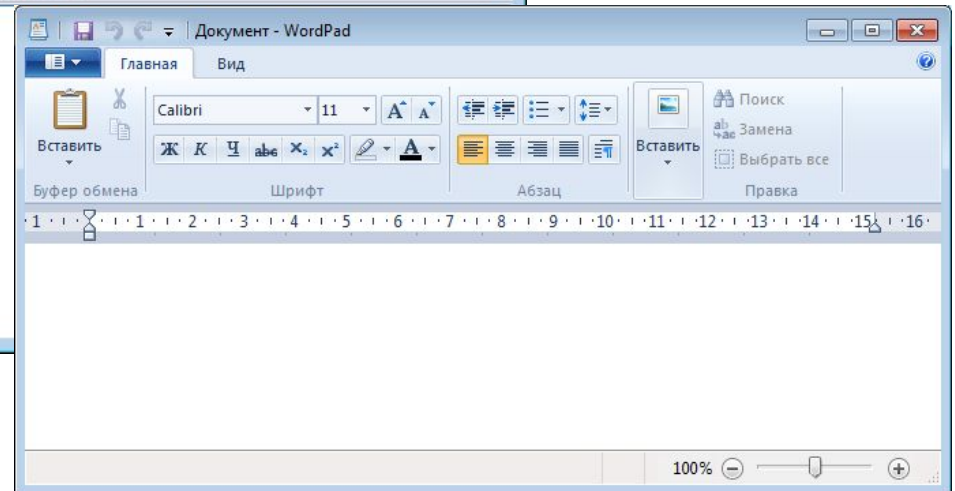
Документ - WordPad

Главная Вид

Вставить

Буфер обмена

Calibri 11

Ж К Ч abc $x_2$ $x^2$ A

Шрифт

Абзац

Вставить

Поиск

Замена

Выбрать все

Правка

·1· · ·1· · ·2· · ·3· · ·4· · ·5· · ·6· · ·7· · ·8· · ·9· · ·10· · ·11· · ·12· · ·13· · ·14· · ·15· · ·16·

100%